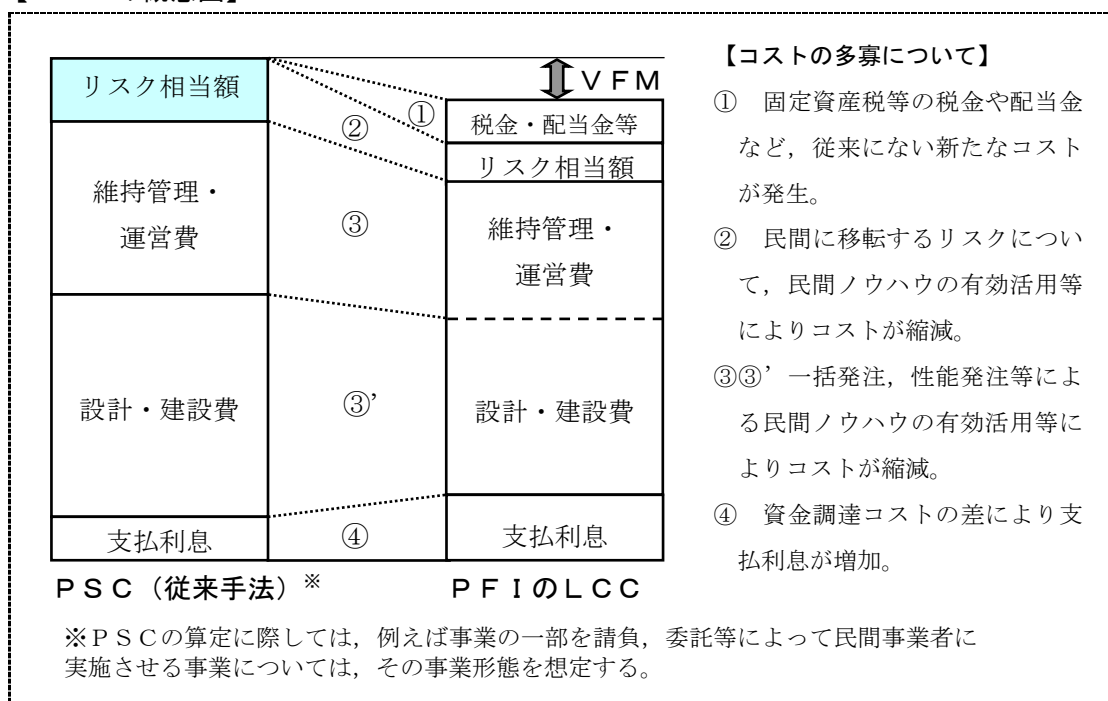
リスク相当額

維持管理・運営費

設計・建設費

支払利息

ＶＦＭ

①

②

③

③'

④

税金・配当金等

リスク相当額

維持管理・運営費

設計・建設費

支払利息

ＰＳＣ（従来手法）※

ＰＦＩのＬＣＣ

【コストの多寡について】

① 固定資産税等の税金や配当金など，従来にない新たなコストが発生。

② 民間に移転するリスクについて，民間ノウハウの有効活用等によりコストが縮減。

③③'一括発注，性能発注等による民間ノウハウの有効活用等によりコストが縮減。

④ 資金調達コストの差により支払利息が増加。

※ＰＳＣの算定に際しては，例えば事業の一部を請負，委託等によって民間事業者に実施させる事業については，その事業形態を想定する。